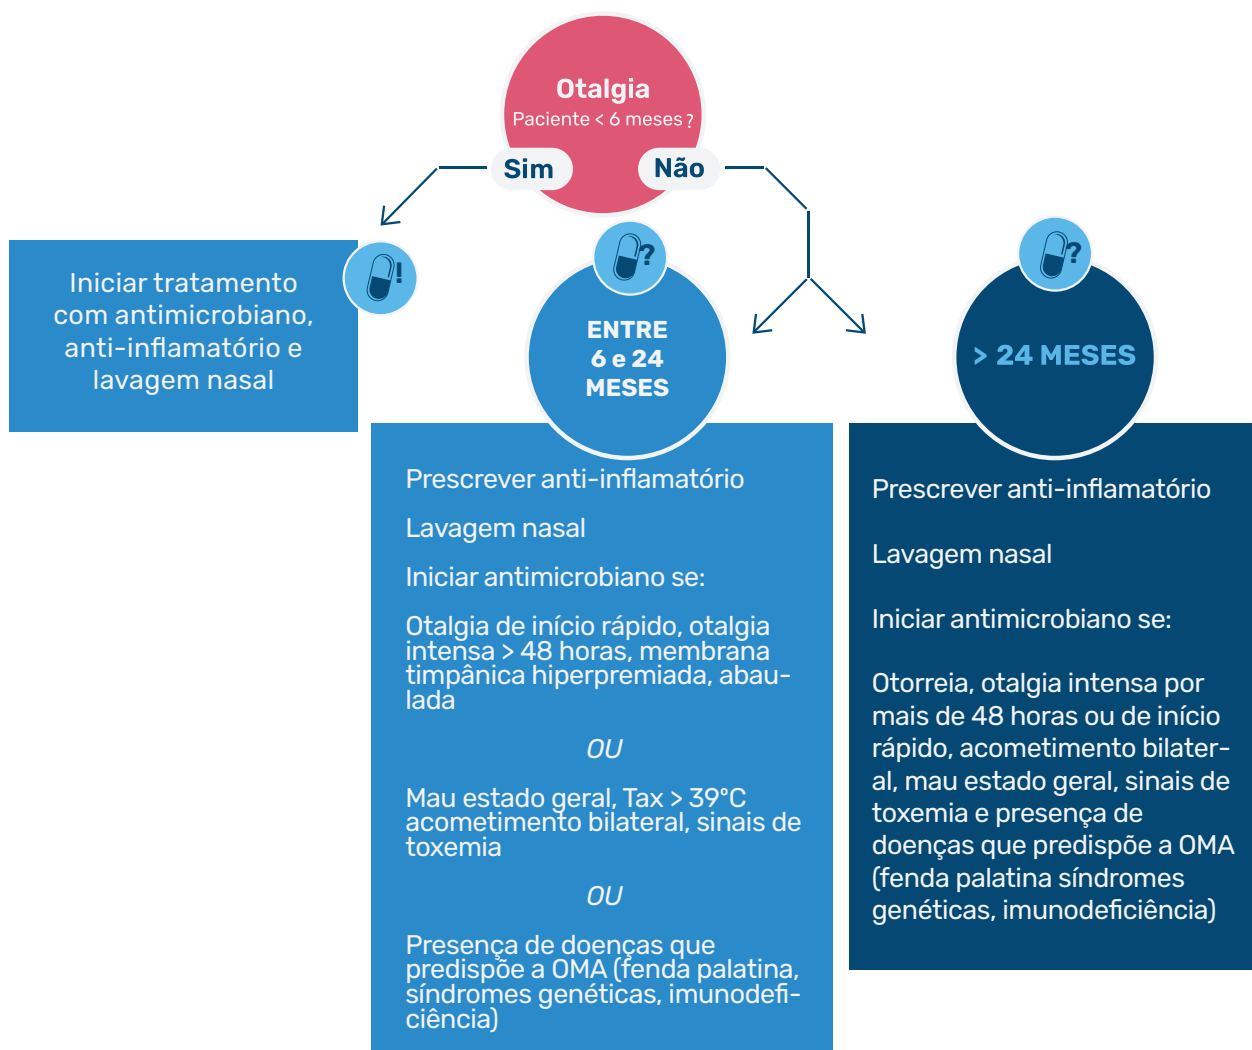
Otalgia
Paciente < 6 meses ?

Sim

Não

Iniciar tratamento com antimicrobiano, anti-inflamatório e lavagem nasal

!

?

ENTRE 6 e 24 MESES

?

> 24 MESES

Prescrever anti-inflamatório

Lavagem nasal

Iniciar antimicrobiano se:

Otalgia de início rápido, otalgia intensa > 48 horas, membrana timpânica hiperpremiada, abaulada

OU

Mau estado geral, Tax > 39°C acometimento bilateral, sinais de toxemia

OU

Presença de doenças que predispõe a OMA (fenda palatina, síndromes genéticas, imunodeficiência)

Prescrever anti-inflamatório

Lavagem nasal

Iniciar antimicrobiano se:

Otorreia, otalgia intensa por mais de 48 horas ou de início rápido, acometimento bilateral, mau estado geral, sinais de toxemia e presença de doenças que predispõe a OMA (fenda palatina síndromes genéticas, imunodeficiência)